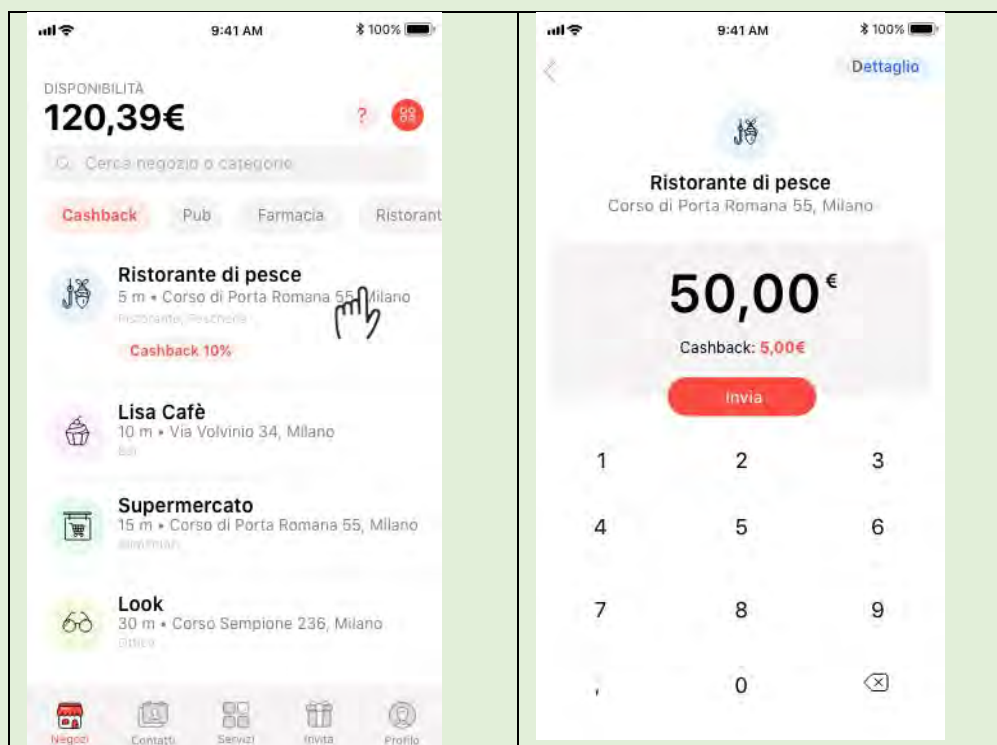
9:41 AM
100%

DISPONIBILITÀ
120,39€
?

Cerca negozio o categorie

Cashback
Pub
Farmacia
Ristorant

Ristorante di pesce
5 m • Corso di Porta Romana 55, Milano
Ristorante, Pescherie
Cashback 10%

Lisa Cafè
10 m • Via Volvinio 34, Milano
Bar

Supermercato
15 m • Corso di Porta Romana 55, Milano
Alimentari

Look
30 m • Corso Sempione 236, Milano
Ottica

Negozi
Contatti
Servizi
Invita
Profilo

9:41 AM
100%

Dettaglio

Ristorante di pesce
Corso di Porta Romana 55, Milano

50,00€

Cashback: 5,00€

Invia

1
2
3
4
5
6
7
8
9
,
0